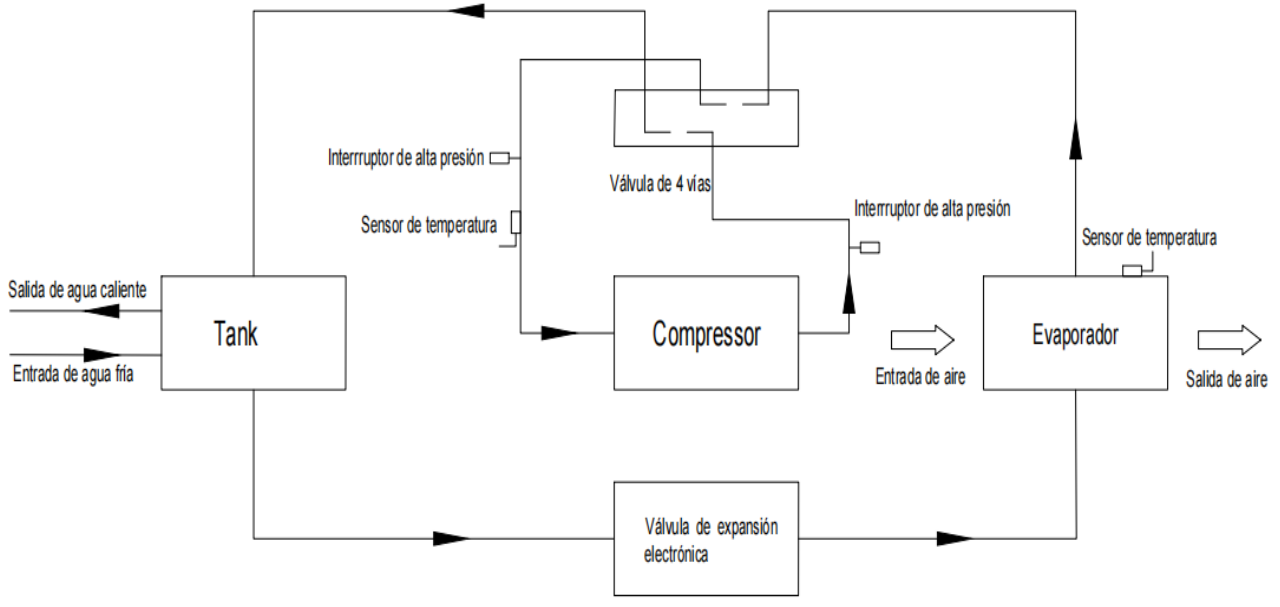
Interrruptor de alta presión

Válvula de 4 vías

Interrruptor de alta presión

Sensor de temperatura

Sensor de temperatura

Salida de agua caliente

Tank

Entrada de agua fría

Compressor

Entrada de aire

Evaporador

Salida de aire

Válvula de expansión electrónica